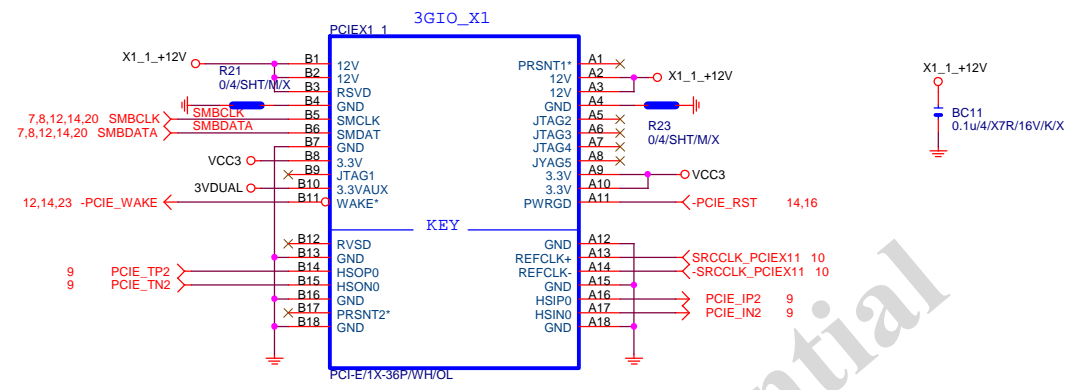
3GIO_X1

PCIEX1_1

X1_1_+12V
R21
0/4/SHT/M/X
7,8,12,14,20 SMBCLK
7,8,12,14,20 SMBDATA
SMBCLK
SMBDATA
VCC3
3VDUAL
12,14,23 -PCIE_WAKE
9 PCIE_TP2
9 PCIE_TN2

B1 12V
B2 12V
B3 RSVD
B4 GND
B5 SMCLK
B6 SMDAT
B7 GND
B8 3.3V
B9 JTAG1
B10 3.3VAUX
B11 WAKE*

PRSNT1* A1
12V A2
12V A3
GND A4
JTAG2 A5
JTAG3 A6
JTAG4 A7
JYAG5 A8
3.3V A9
3.3V A10
PWRGD A11

X1_1_+12V
R23
0/4/SHT/M/X
VCC3
-PCIE_RST 14,16

KEY

B12 RVSD
B13 GND
B14 HSOP0
B15 HSON0
B16 GND
B17 PRSNT2*
B18 GND

GND A12
REFCLK+ A13
REFCLK- A14
GND A15
HSIP0 A16
HSIN0 A17
GND A18

SRCCLK_PCIEX11 10
-SRCCLK_PCIEX11 10
PCIE_IP2 9
PCIE_IN2 9

PCI-E/1X-36P/WH/OL

X1_1_+12V
BC11
0.1u/4/X7R/16V/K/X

ntial